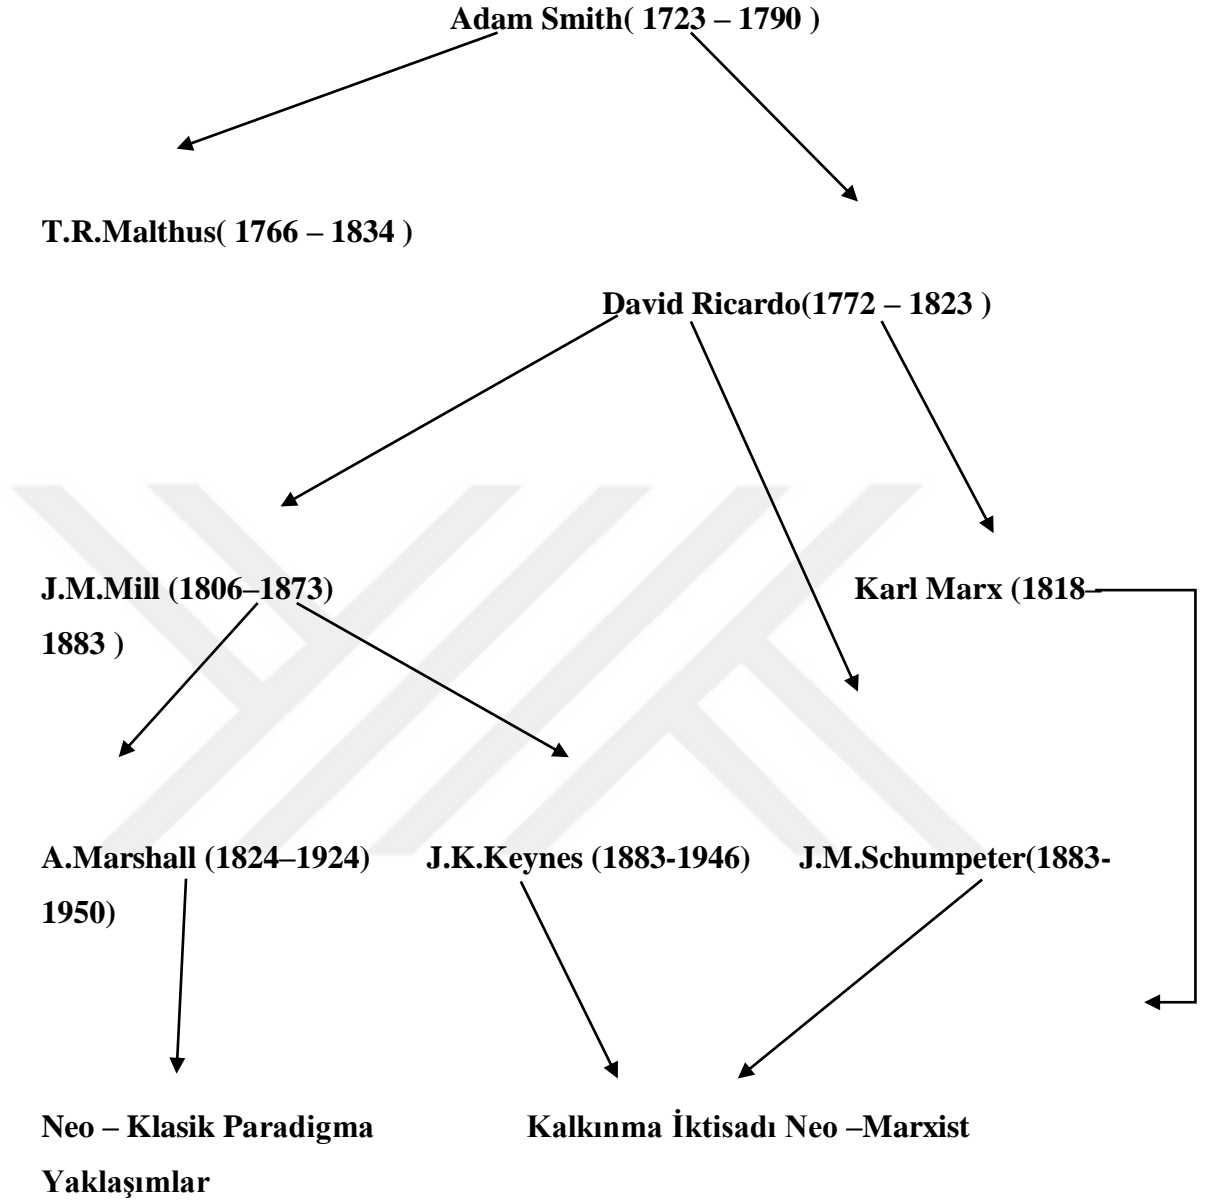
Adam Smith( 1723 – 1790 )

T.R.Malthus( 1766 – 1834 )

David Ricardo(1772 – 1823 )

J.M.Mill (1806–1873)

Karl Marx (1818–1883 )

A.Marshall (1824–1924)

J.K.Keynes (1883-1946)

J.M.Schumpeter(1883-1950)

Neo – Klasik Paradigma

Kalkınma İktisadı Neo –Marxist

Yaklaşımlar